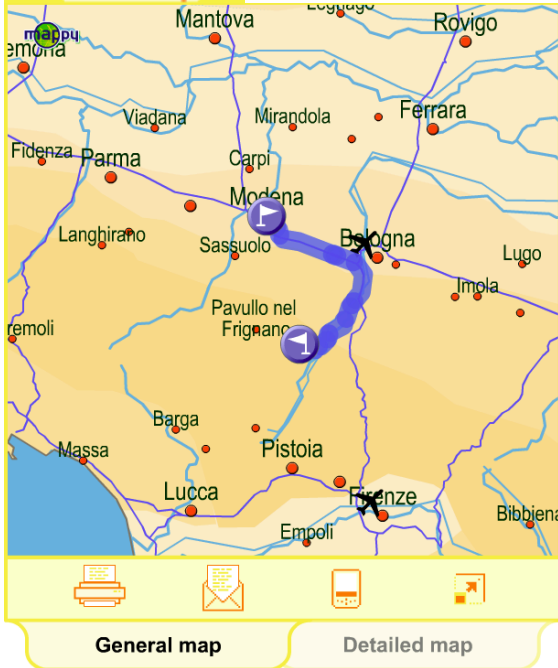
Legnago
mappy
emona
Mantova
Rovigo
Viadana
Mirandola
Ferrara
Fidenza
Parma
Carpi
Modena
Langhirano
Sassuolo
Bologna
Lugo
Imola
Pavullo nel Frignano
remoli
Barga
Massa
Pistoia
Lucca
Firenze
Empoli
Bibbiena
General map
Detailed map